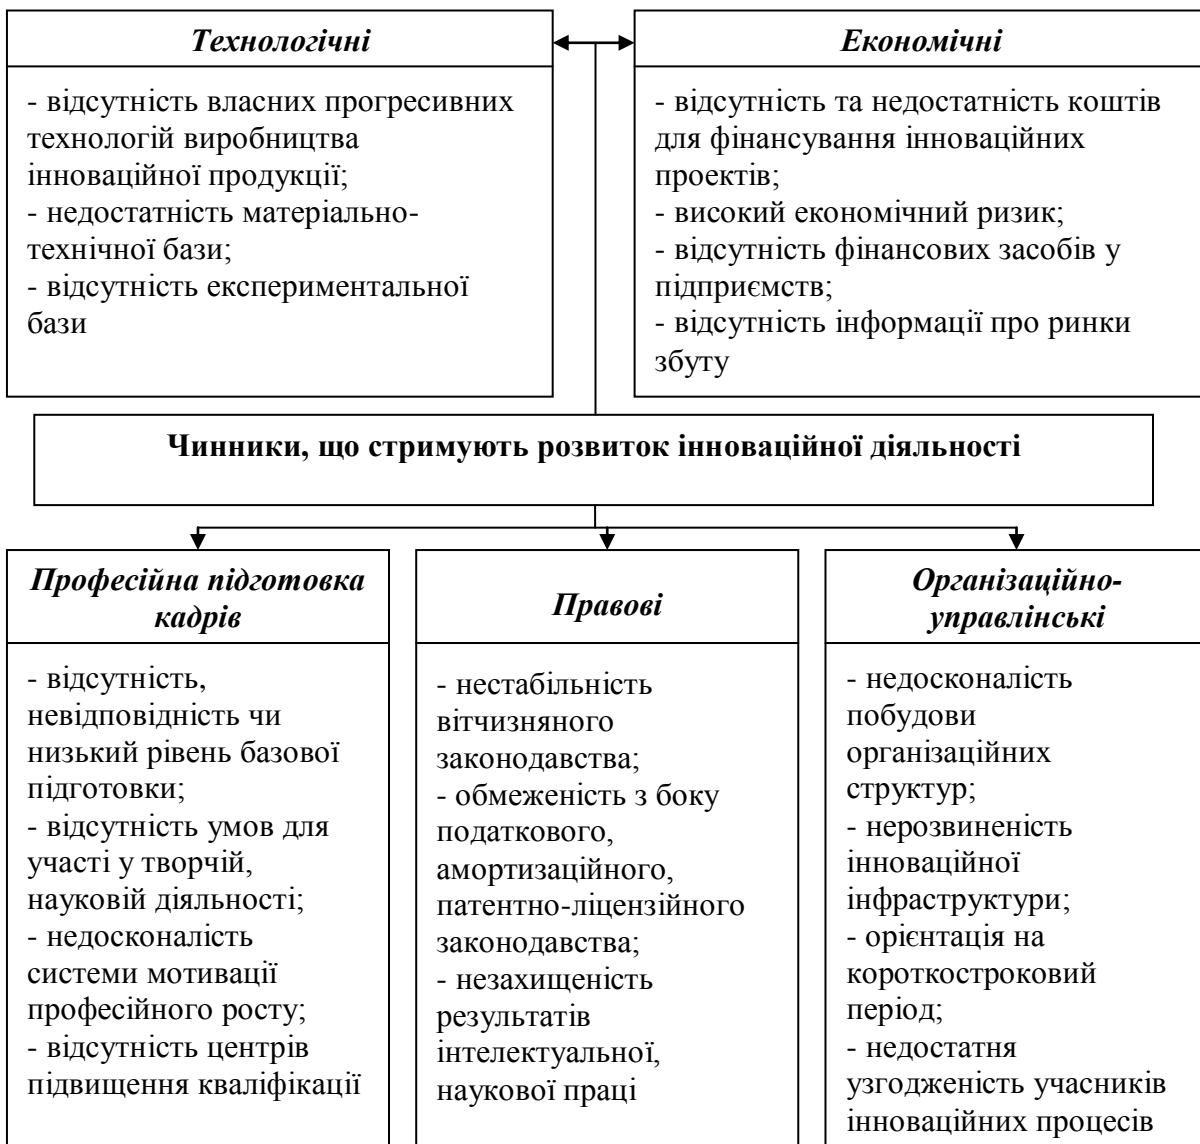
Технологічні

- відсутність власних прогресивних технологій виробництва інноваційної продукції;
- недостатність матеріально-технічної бази;
- відсутність експериментальної бази

Економічні

- відсутність та недостатність коштів для фінансування інноваційних проектів;
- високий економічний ризик;
- відсутність фінансових засобів у підприємств;
- відсутність інформації про ринки збуту

Чинники, що стримують розвиток інноваційної діяльності

Професійна підготовка кадрів

- відсутність, невідповідність чи низький рівень базової підготовки;
- відсутність умов для участі у творчій, науковій діяльності;
- недосконаліcть системи мотивації професійного росту;
- відсутність центрів підвищення кваліфікації

Правові

- нестабільність вітчизняного законодавства;
- обмеженість з боку податкового, амортизаційного, патентно-ліцензійного законодавства;
- незахищеність результатів інтелектуальної, наукової праці

Організаційно-управлінські

- недосконалість побудови організаційних структур;
- нерозвиненість інноваційної інфраструктури;
- орієнтація на короткостроковий період;
- недостатня узгодженість учасників інноваційних процесів